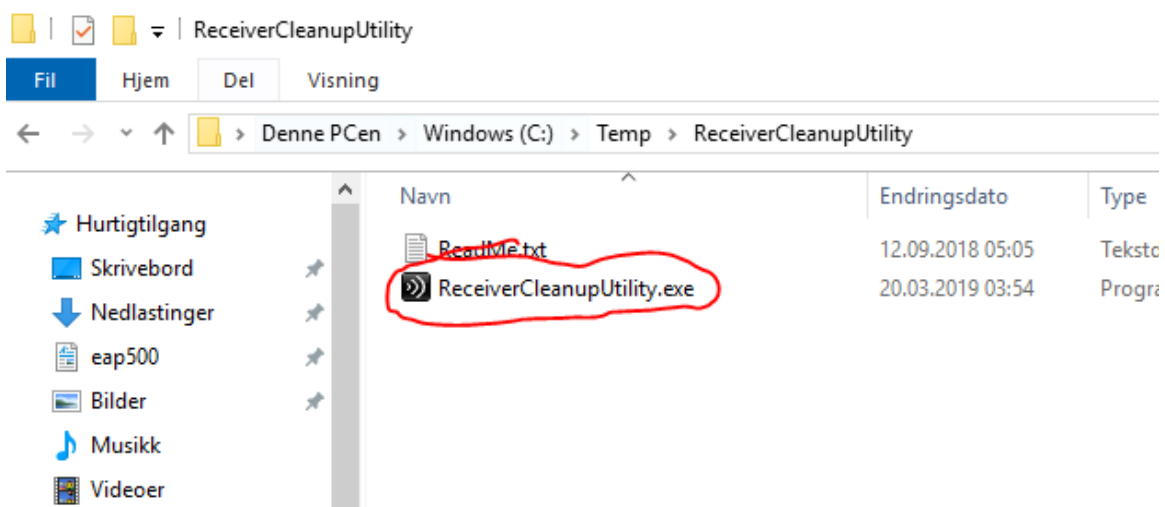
ReceiverCleanupUtility

Fil Hjem Del Visning

Denne PCen › Windows (C:) › Temp › ReceiverCleanupUtility

Hurtigtilgang
Skrivebord
Nedlastinger
eap500
Bilder
Musikk
Videoer

| Navn | Endringsdato | Type |
|---|---|---|
| ReadMe.txt | 12.09.2018 05:05 | Teksto |
| ReceiverCleanupUtility.exe | 20.03.2019 03:54 | Progra |